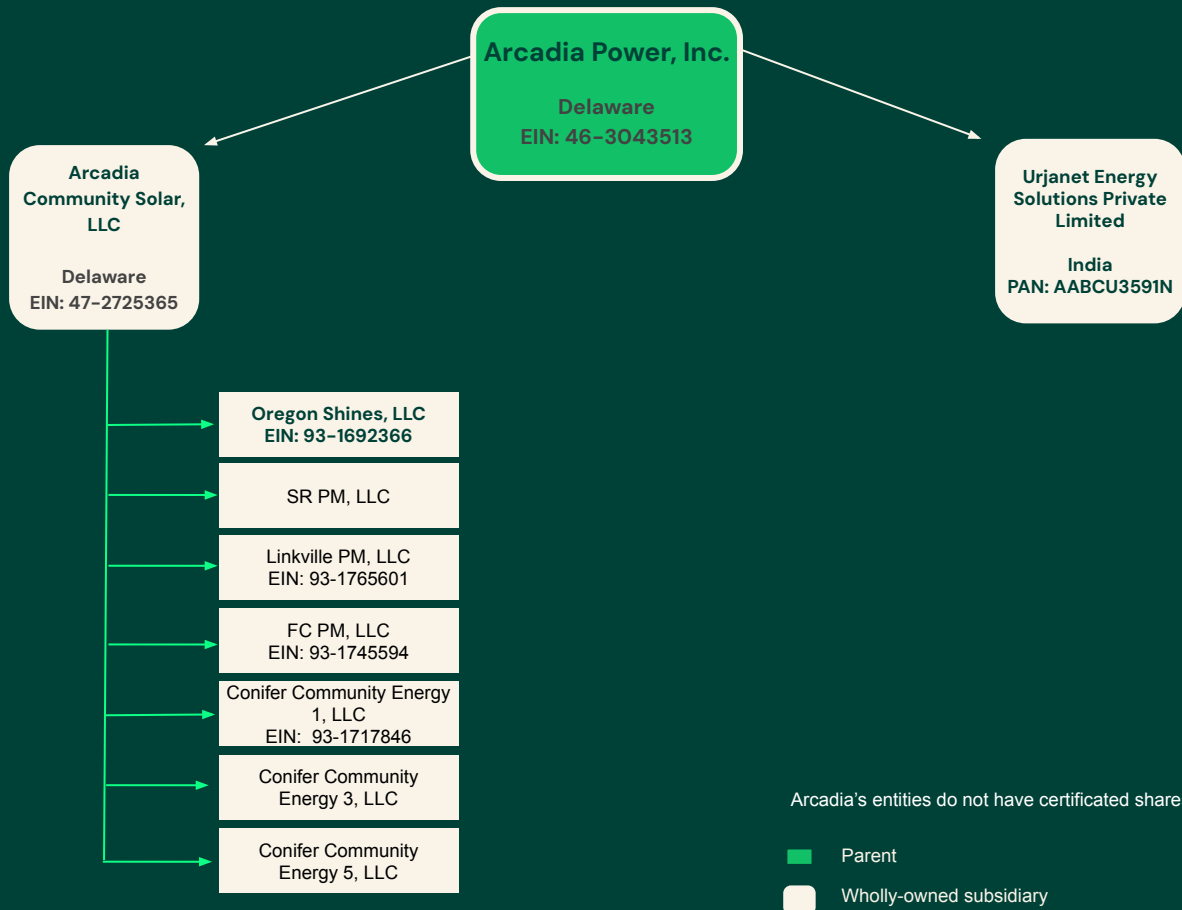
Arcadia Power, Inc.

Delaware
EIN: 46-3043513

Arcadia Community Solar, LLC

Delaware
EIN: 47-2725365

Urjanet Energy Solutions Private Limited

India
PAN: AABCU3591N

Oregon Shines, LLC
EIN: 93-1692366

SR PM, LLC

Linkville PM, LLC
EIN: 93-1765601

FC PM, LLC
EIN: 93-1745594

Conifer Community Energy 1, LLC
EIN: 93-1717846

Conifer Community Energy 3, LLC

Conifer Community Energy 5, LLC

Arcadia's entities do not have certificated share

Parent

Wholly-owned subsidiary